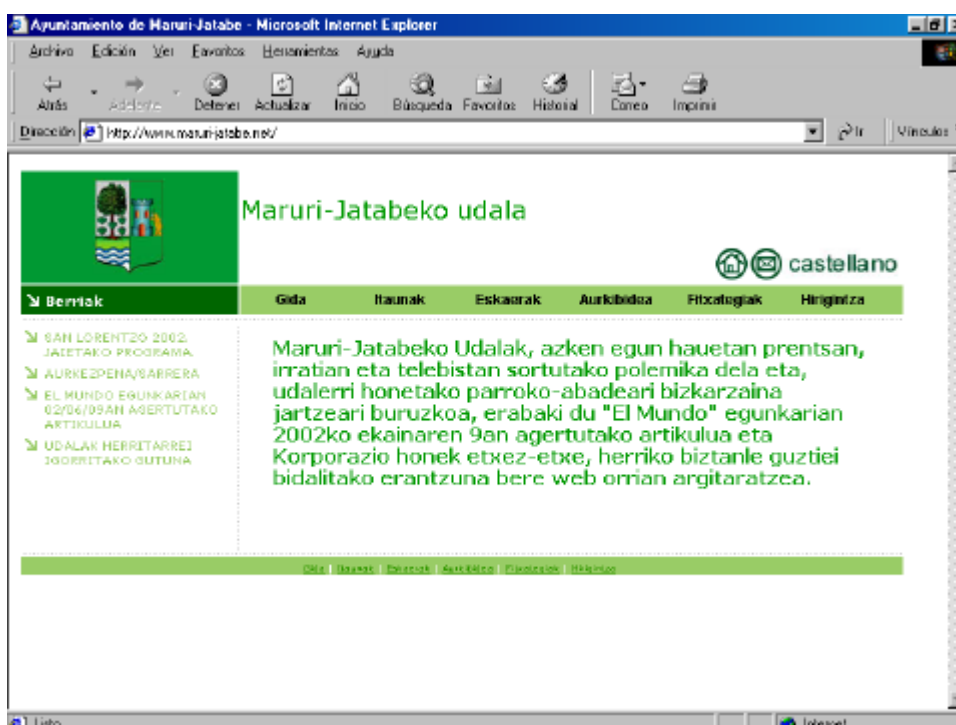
Ayuntamiento de Maruri-Jatabe - Microsoft Internet Explorer

Archivo Edición Ver Favoritos Herramientas Ayuda

Atrás Adelante Detener Actualizar Inicio Búsqueda Favoritos Historial Correo Imprimir

Dirección http://www.maruri-jatabe.net/ Ir Vínculos

Maruri-Jatabeko udala

castellano

Berriak

Gida Itaunak Eskaerak Aurkibidea Fitxategiak Hirigintza

SAN LORENTZO 2002. JAIETAKO PROGRAMA.

AURKEZPENA/SARRERA

EL MUNDO EGUNKARIAN 02/06/09AN AGERTUTAKO ARTIKULUA

UDALAK HERRITARREI IGORRITAKO GUTUNA

Maruri-Jatabeko Udalak, azken egun hauetan prentsan, irratian eta telebistan sortutako polemika dela eta, udalerri honetako parroko-abadeari bizkarzaina jartzeari buruzkoa, erabaki du "El Mundo" egunkarian 2002ko ekainaren 9an agertutako artikulua eta Korporazio honek etxez-etxe, herriko biztanle guztiei bidalitako erantzuna bere web orrian argitaratzea.

Gida | Itaunak | Eskaerak | Aurkibidea | Fitxategiak | Hirigintza

Listo Internet